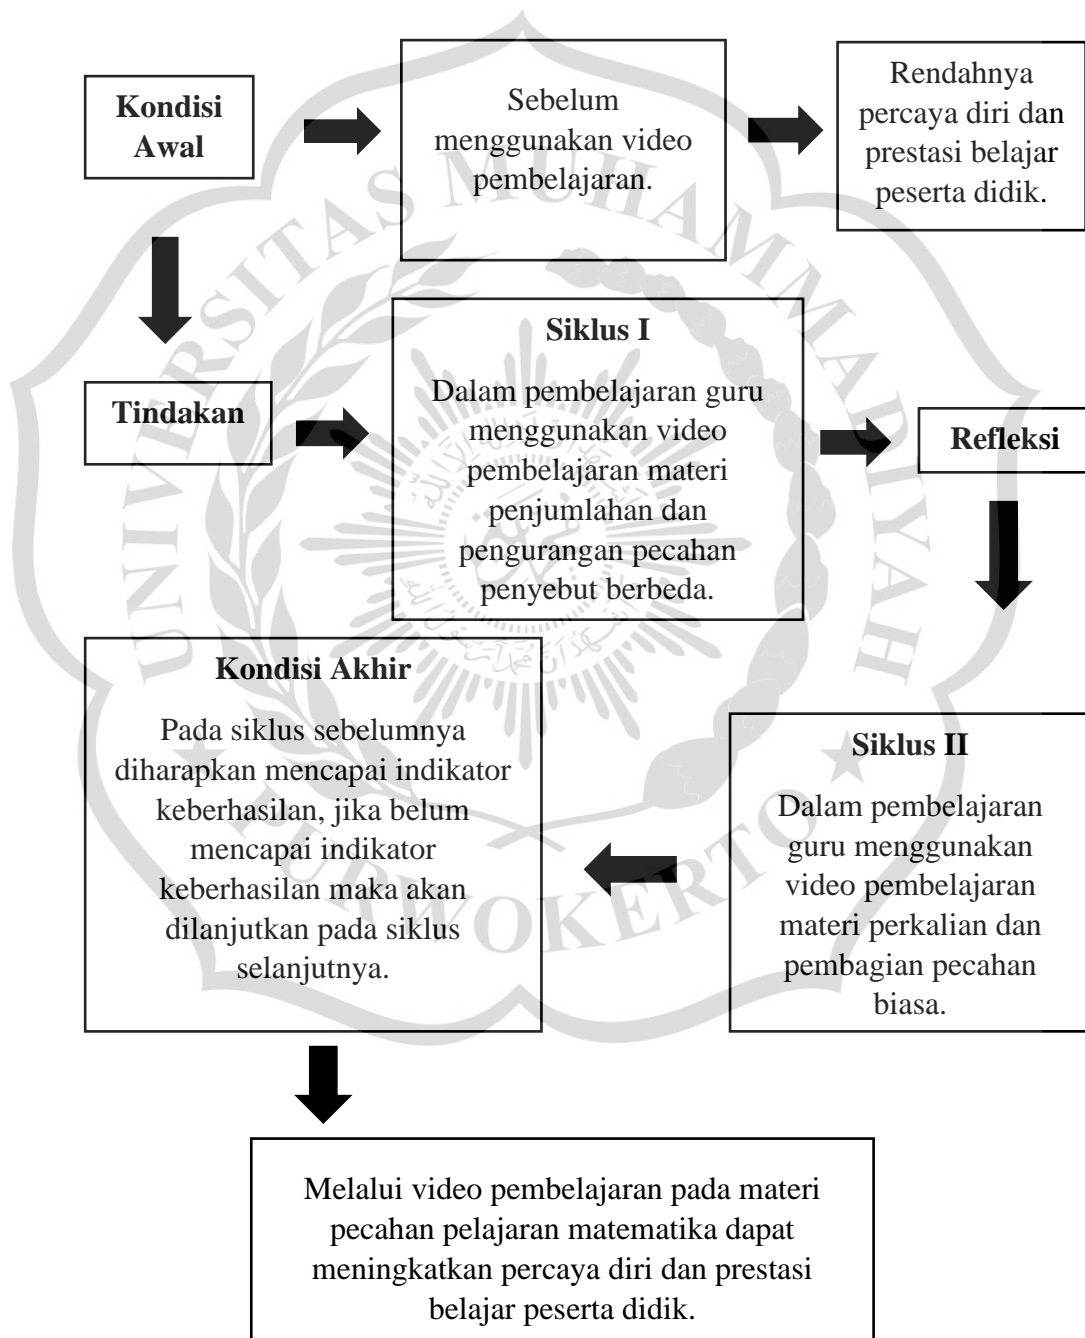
Kondisi Awal

Sebelum menggunakan video pembelajaran.

Rendahnya percaya diri dan prestasi belajar peserta didik.

Tindakan

Siklus I

Dalam pembelajaran guru menggunakan video pembelajaran materi penjumlahan dan pengurangan pecahan penyebut berbeda.

Refleksi

Kondisi Akhir

Pada siklus sebelumnya diharapkan mencapai indikator keberhasilan, jika belum mencapai indikator keberhasilan maka akan dilanjutkan pada siklus selanjutnya.

Siklus II

Dalam pembelajaran guru menggunakan video pembelajaran materi perkalian dan pembagian pecahan biasa.

Melalui video pembelajaran pada materi pecahan pelajaran matematika dapat meningkatkan percaya diri dan prestasi belajar peserta didik.

UNIVERSITAS MUHAMMADIYAH PURWOKERTO